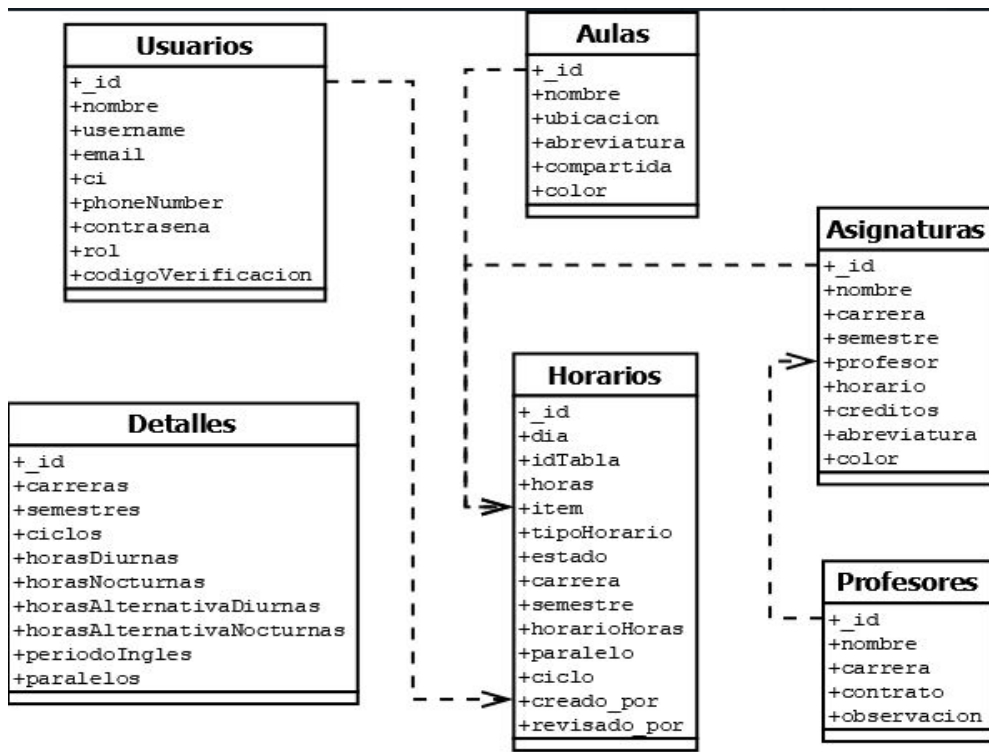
Usuarios
+_id
+nombre
+username
+email
+ci
+phoneNumber
+contrasena
+rol
+codigoVerificacion

Aulas
+_id
+nombre
+ubicacion
+abreviatura
+compartida
+color

Asignaturas
+_id
+nombre
+carrera
+semestre
+profesor
+horario
+creditos
+abreviatura
+color

Horarios
+_id
+dia
+idTabla
+horas
+item
+tipoHorario
+estado
+carrera
+semestre
+horarioHoras
+paralelo
+ciclo
+creado_por
+revisado_por

Detalles
+_id
+carreras
+semestres
+ciclos
+horasDiurnas
+horasNocturnas
+horasAlternativaDiurnas
+horasAlternativaNocturnas
+periodoIngles
+paralelos

Profesores
+_id
+nombre
+carrera
+contrato
+observacion